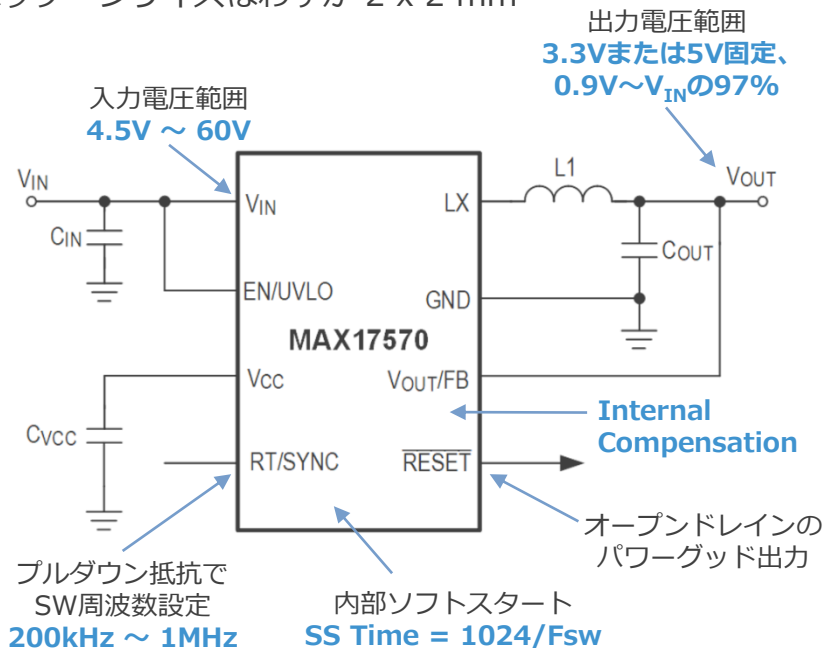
出力電圧範囲
3.3Vまたは5V固定、
0.9V～V$_{IN}$の97%

入力電圧範囲
4.5V ～ 60V

V$_{IN}$
C$_{IN}$
V$_{IN}$
EN/UVLO
LX
L1
V$_{OUT}$
C$_{OUT}$
GND
MAX17570
V$_{CC}$
C$_{VCC}$
V$_{OUT}$/FB
Internal Compensation
RT/SYNC
$\overline{RESET}$

オープンドレインの
パワーグッド出力

プルダウン抵抗で
SW周波数設定
200kHz ～ 1MHz

内部ソフトスタート
SS Time = 1024/Fsw